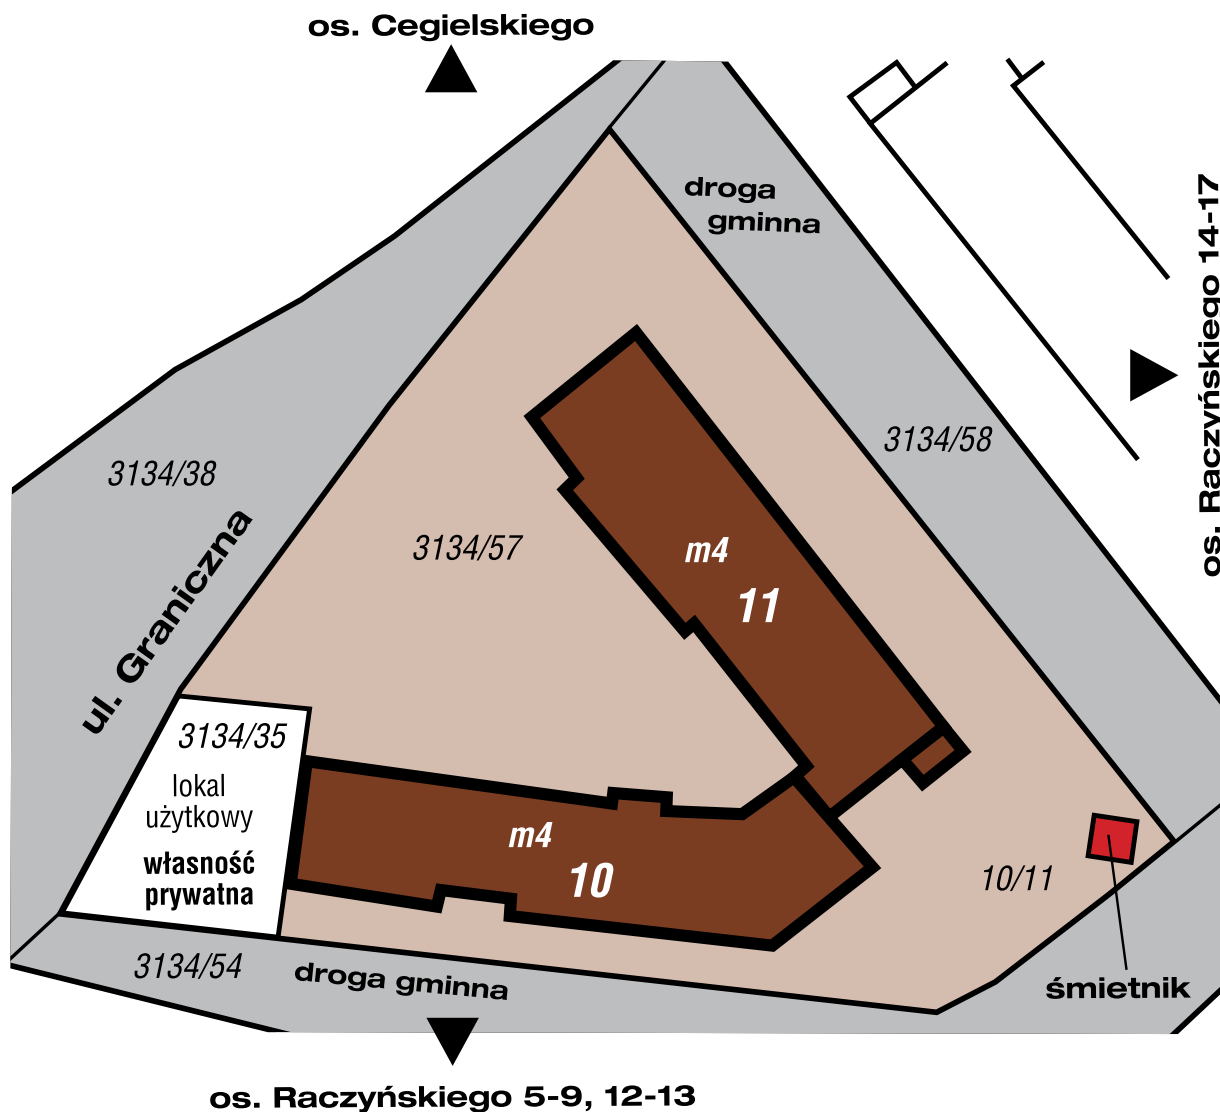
os. Cegielskiego

droga gminna

os. Raczyńskiego 14-17

3134/58

3134/38

ul. Graniczna

3134/57

m4
11

3134/35
lokal użytkowy
własność prywatna

m4
10

10/11

śmietnik

3134/54

droga gminna

os. Raczyńskiego 5-9, 12-13